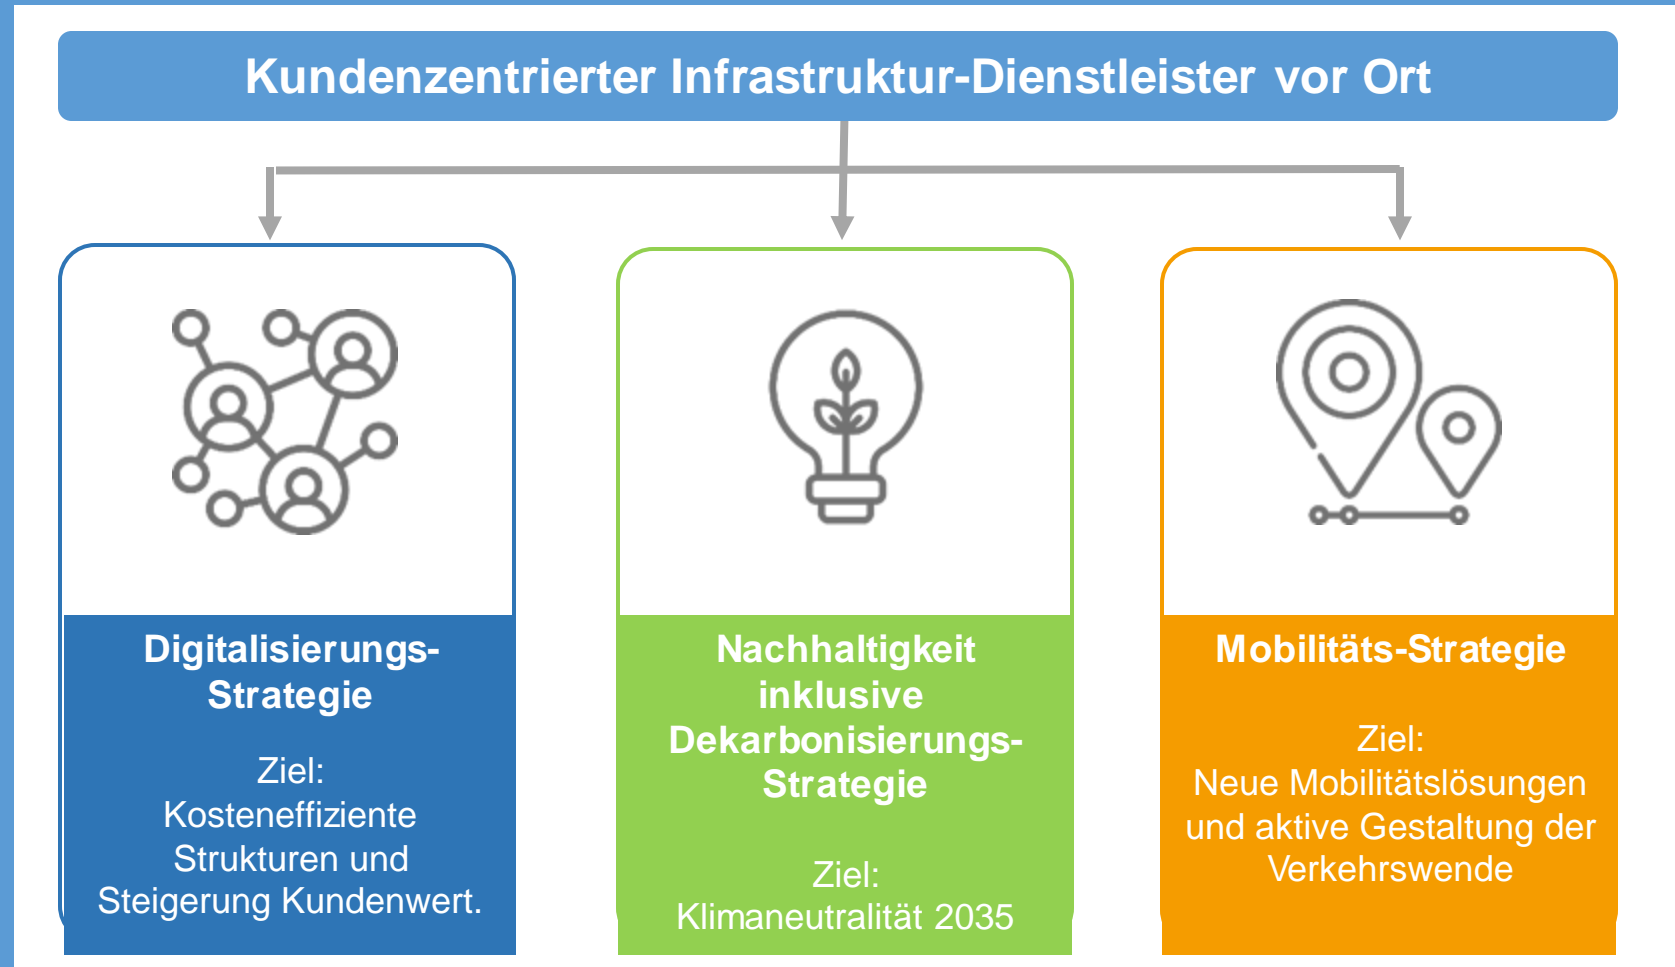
Kundenzentrierter Infrastruktur-Dienstleister vor Ort

Digitalisierungs-Strategie

Ziel:
Kosteneffiziente Strukturen und Steigerung Kundenwert.

Nachhaltigkeit inklusive Dekarbonisierungs-Strategie

Ziel:
Klimaneutralität 2035

Mobilitäts-Strategie

Ziel:
Neue Mobilitätslösungen und aktive Gestaltung der Verkehrswende